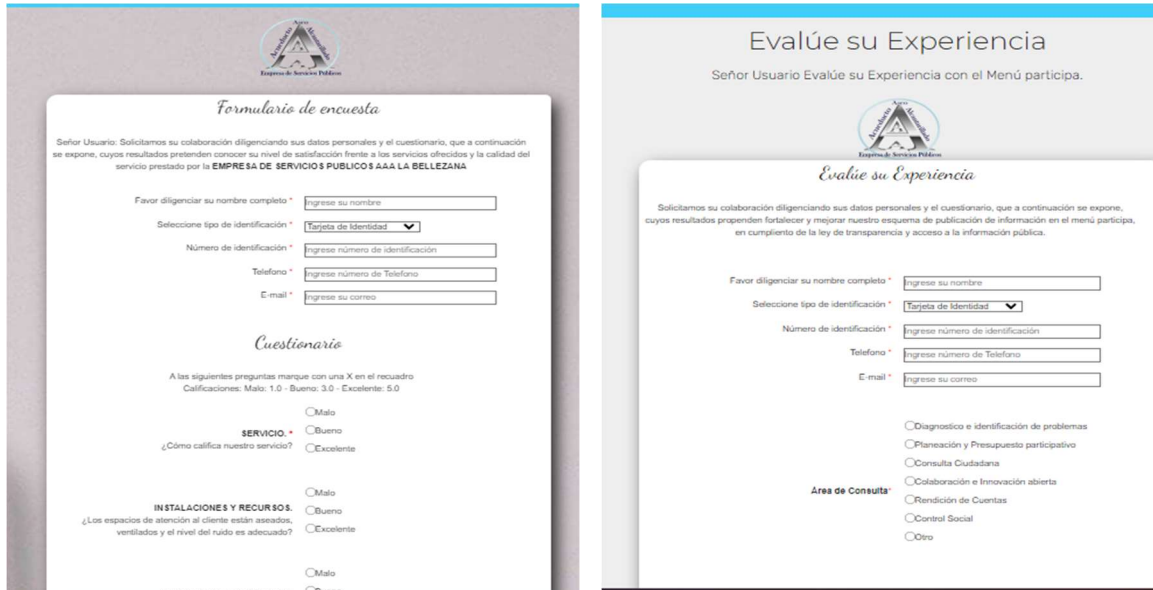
Acueducto Aseo Alcantarillado
Empresa de Servicios Publicos

Formulario de encuesta

Señor Usuario: Solicitamos su colaboración diligenciando sus datos personales y el cuestionario, que a continuación se expone, cuyos resultados pretenden conocer su nivel de satisfacción frente a los servicios ofrecidos y la calidad del servicio prestado por la EMPRESA DE SERVICIOS PUBLICOS AAA LA BELLEZANA

Favor diligenciar su nombre completo * Ingrese su nombre

Seleccione tipo de identificación * Tarjeta de Identidad

Número de identificación * Ingrese número de identificación

Telefono * Ingrese número de Telefono

E-mail * Ingrese su correo

Cuestionario

A las siguientes preguntas marque con una X en el recuadro
Calificaciones: Malo: 1.0 - Bueno: 3.0 - Excelente: 5.0

SERVICIO. *
¿Cómo califica nuestro servicio?
Malo
Bueno
Excelente

INSTALACIONES Y RECURSOS.
¿Los espacios de atención al cliente están aseados, ventilados y el nivel del ruido es adecuado?
Malo
Bueno
Excelente

Malo

Evalúe su Experiencia

Señor Usuario Evalúe su Experiencia con el Menú participa.

Acueducto Aseo Alcantarillado
Empresa de Servicios Publicos

Evalúe su Experiencia

Solicitamos su colaboración diligenciando sus datos personales y el cuestionario, que a continuación se expone, cuyos resultados propenden fortalecer y mejorar nuestro esquema de publicación de información en el menú participa, en cumpliento de la ley de transparencia y acceso a la información pública.

Favor diligenciar su nombre completo * Ingrese su nombre

Seleccione tipo de identificación * Tarjeta de Identidad

Número de identificación * Ingrese número de identificación

Telefono * Ingrese número de Telefono

E-mail * Ingrese su correo

Área de Consulta*
Diagnostico e identificación de problemas
Planeación y Presupuesto participativo
Consulta Ciudadana
Colaboración e Innovación abierta
Rendición de Cuentas
Control Social
Otro